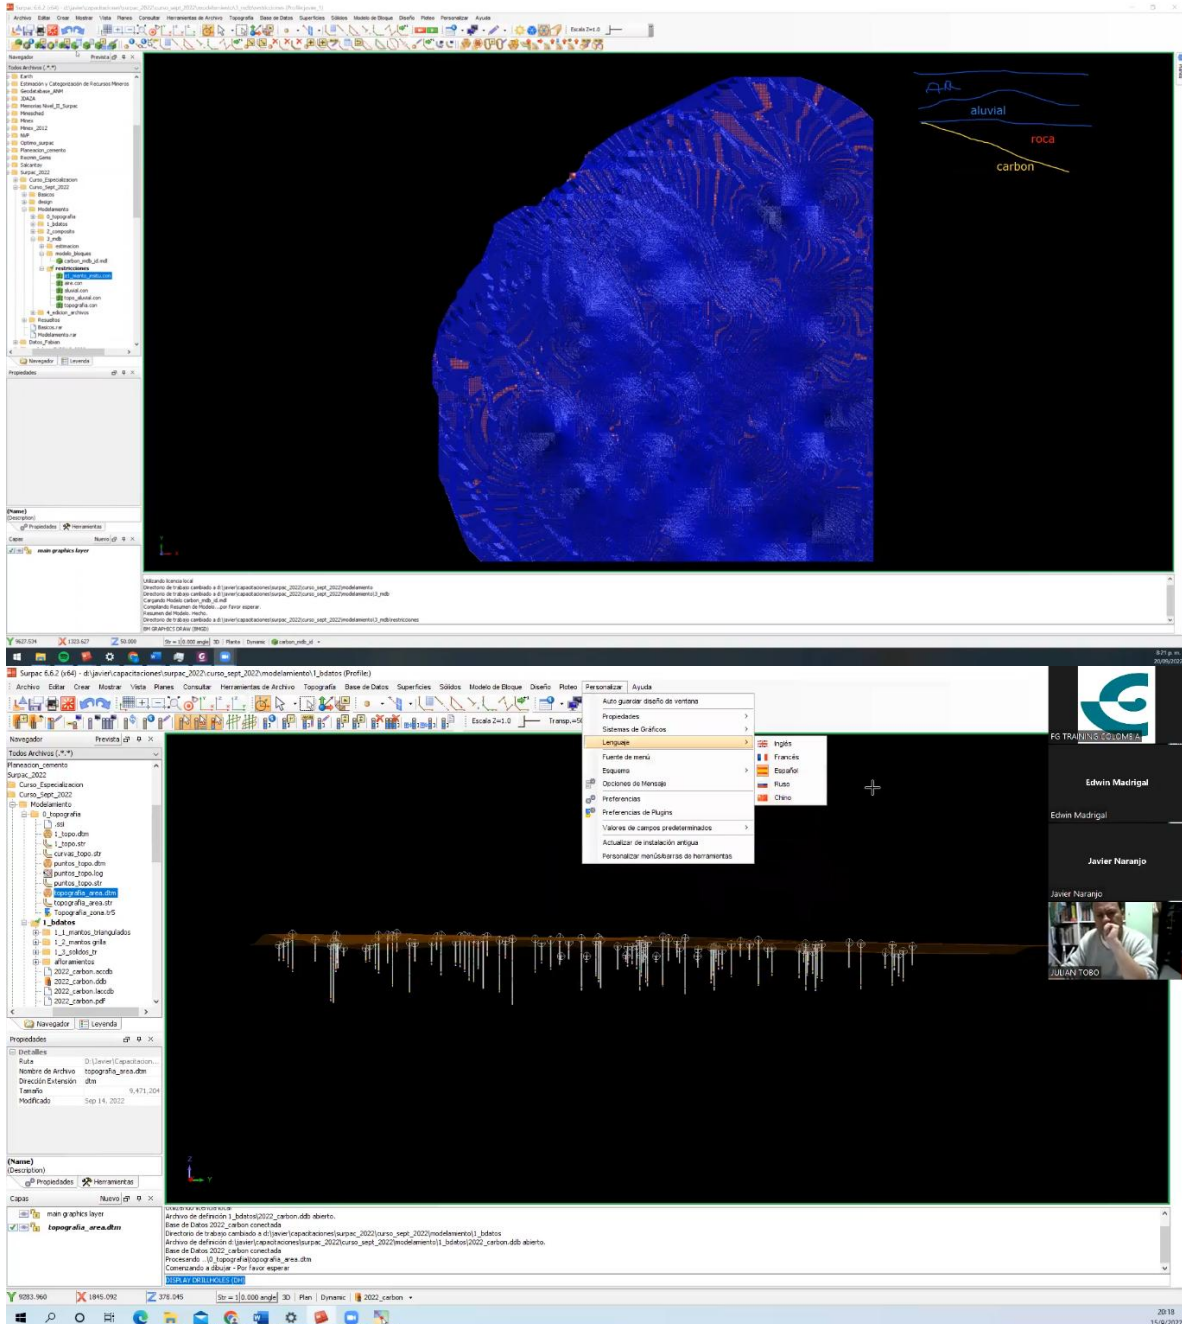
Archivo Editar Crear Mostrar Vista Planes Consultar Herramientas de Archivo Topografía Base de Datos Superficies Sólidos Modelo de Bloque Diseño Ploteo Personalizar Ayuda

Navegador

Todos Archivos (*.*)
Earth
Estimación y Categorización de Recursos Mineros
Geodatabase_ANM
IDAZA
Memorias Nivel_II_Surpac
Mineschool
Minex
Minex_2012
NAP
Optimo_surpac
Planeacion_cemento
Resmin_Gems
Salcantay
Surpac_2022
Curso_Especializacion
Curso_Sept_2022
Basicos
design
Modelamiento
0_topografia
1_bdatos
2_composito
3_mdb
estimacion
modelo_bloques
restricciones
aluvial.con
topo_aluvial.con
topografia.con
4_edicion_archivos
Resueltos
Modelamiento.rar
Datos_Falsas

Navegador Leyenda

Propiedades

(Name)
(Description)
Propiedades Herramientas

Capas Nuevo
main graphics layer

aluvial
roca
carbon

Utilizando licencia local
Directorio de trabajo cambiado a d:\javier\capacitaciones\surpac_2022\curso_sept_2022\modelamiento
Directorio de trabajo cambiado a d:\javier\capacitaciones\surpac_2022\curso_sept_2022\modelamiento\3_mdb
Cargando Modelo carbon_mdb_id.mdl
Completando Resumen de Modelo....por favor espere
Resumen del Modelo. Hecho.
Directorio de trabajo cambiado a d:\javier\capacitaciones\surpac_2022\curso_sept_2022\modelamiento\3_mdb\restricciones
BM GRAPHICS DRAW (BMGD)

Surpac 6.6.2 (x64) - d:\javier\capacitaciones\surpac_2022\curso_sept_2022\modelamiento\1_bdatos (Profile)

Archivo Editar Crear Mostrar Vista Planes Consultar Herramientas de Archivo Topografía Base de Datos Superficies Sólidos Modelo de Bloque Diseño Ploteo Personalizar Ayuda

Escala Z=1.0 Transp.=50

Auto guardar diseño de ventana
Propiedades
Sistemas de Gráficos
Lenguaje
Fuente de menú
Esquema
Opciones de Mensaje
Preferencias
Preferencias de Plugins
Valores de campos predeterminados
Actualizar de instalación antigua
Personalizar menús/barras de herramientas

Inglés
Francés
Español
Ruso
Chino

FG TRAINING COLOMBIA
Edwin Madrigal
Edwin Madrigal
Javier Naranjo
Javier Naranjo
JULIAN TOBO

Navegador Previsita
Todos Archivos (*.*)
Planeacion_cemento
Surpac_2022
Curso_Especializacion
Curso_Sept_2022
Modelamiento
0_topografia
.ssi
1_topo.dtm
1_topo.str
curvas_topo.str
puntos_topo.dtm
puntos_topo.log
puntos_topo.str
topografia_area.dtm
topografia_area.str
Topografia_zona.tr5
1_bdatos
1_1_mantos_blanqueados
1_2_mantos grilla
1_3_solidos_tr
afloramientos
2022_carbon.accdb
2022_carbon.ddb
2022_carbon.laccdb
2022_carbon.pdf

Navegador Leyenda

Propiedades
Detalles
Ruta D:\Javier\Capacitacion...
Nombre de Archivo topografia_area.dtm
Dirección Extensión dtm
Tamaño 9,471,204
Modificado Sep 14, 2022

(Name)
(Description)
Propiedades Herramientas

Capas Nuevo
main graphics layer
topografia_area.dtm

Archivo de definición 1_bdatos\2022_carbon.ddb abierto.
Base de Datos 2022_carbon conectada
Directorio de trabajo cambiado a d:\javier\capacitaciones\surpac_2022\curso_sept_2022\modelamiento\1_bdatos
Archivo de definición d:\javier\capacitaciones\surpac_2022\curso_sept_2022\modelamiento\1_bdatos\2022_carbon.ddb abierto.
Base de Datos 2022_carbon conectada
Procesando ..\0_topografia\topografia_area.dtm
Comenzando a dibujar - Por favor esperar
DISPLAY DRILLHOLES (DH)

9283.960 1845.092 376.045 Str = 1 0.000 angle 3D Plan Dynamic 2022_carbon

20:18